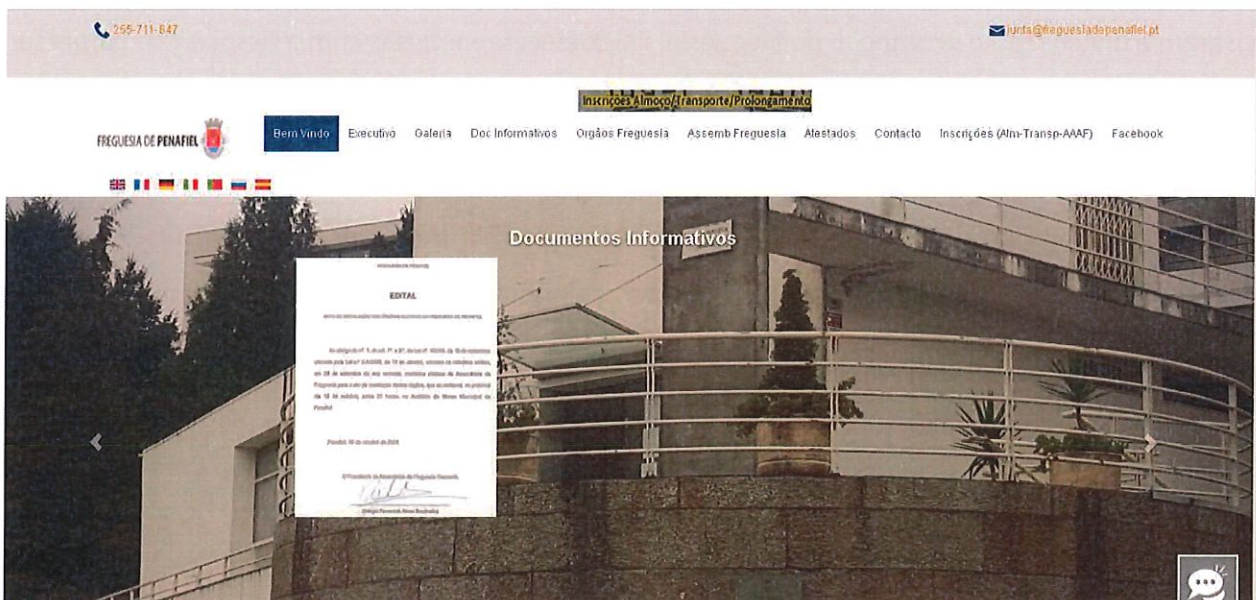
255 711 847

junta@freguesiadepenafiel.pt

Inscrições Almoço/transporte/Prolongamento

FREGUESIA DE PENAFIEL

Bem Vindo Executivo Galeria Doc Informativos Orgãos Freguesia Assemb Freguesia Atestados Contacto Inscrições (Alm-Transp-AAAF) Facebook

Documentos Informativos

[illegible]

EDITAL

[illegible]

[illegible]

Penafiel, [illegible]

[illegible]